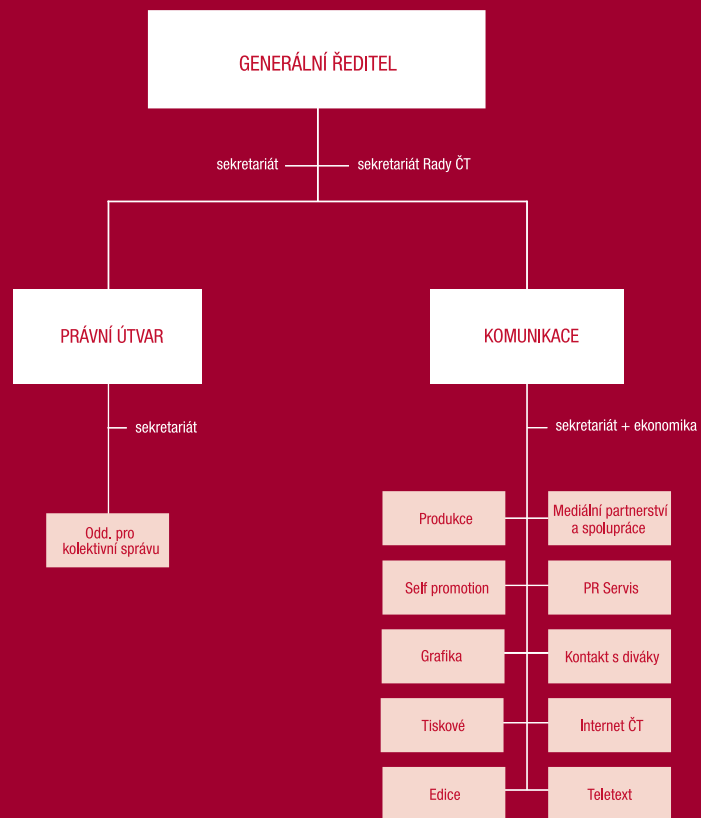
GENERÁLNÍ ŘEDITEL

sekretariát

sekretariát Rady ČT

PRÁVNÍ ÚTVAR

KOMUNIKACE

sekretariát

sekretariát + ekonomika

Odd. pro kolektivní správu

Produkce

Mediální partnerství a spolupráce

Self promotion

PR Servis

Grafika

Kontakt s diváky

Tiskové

Internet ČT

Edice

Teletext